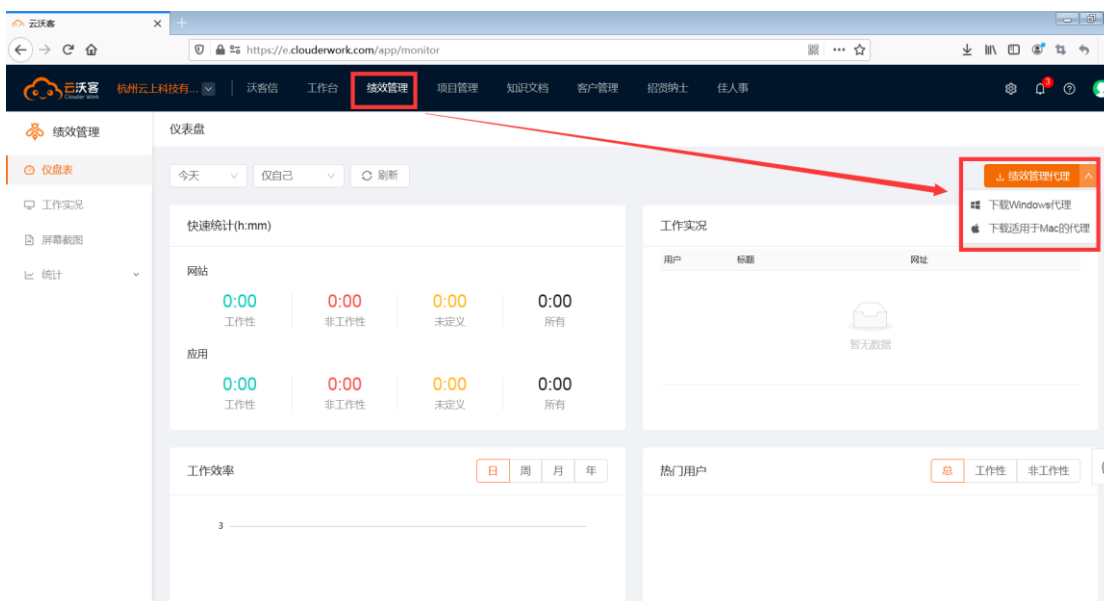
云沃客 ×

https://e.clouderwork.com/app/monitor

云沃客 Clouder Work 杭州云上科技有... 沃客信 工作台 绩效管理 项目管理 知识文档 客户管理 招贤纳士 佳人事

3

绩效管理

仪表盘

仪盘表

工作实况

屏幕截图

统计

今天 仅自己 刷新

绩效管理代理

下载Windows代理

下载适用于Mac的代理

快速统计(h:mm)

网站

| 0:00 | 0:00 | 0:00 | 0:00 |
|---|---|---|---|
| 工作性 | 非工作性 | 未定义 | 所有 |

应用

| 0:00 | 0:00 | 0:00 | 0:00 |
|---|---|---|---|
| 工作性 | 非工作性 | 未定义 | 所有 |

工作实况

| 用户 | 标题 | 网址 |
|---|---|---|

暂无数据

工作效率

日 周 月 年

3

热门用户

总 工作性 非工作性